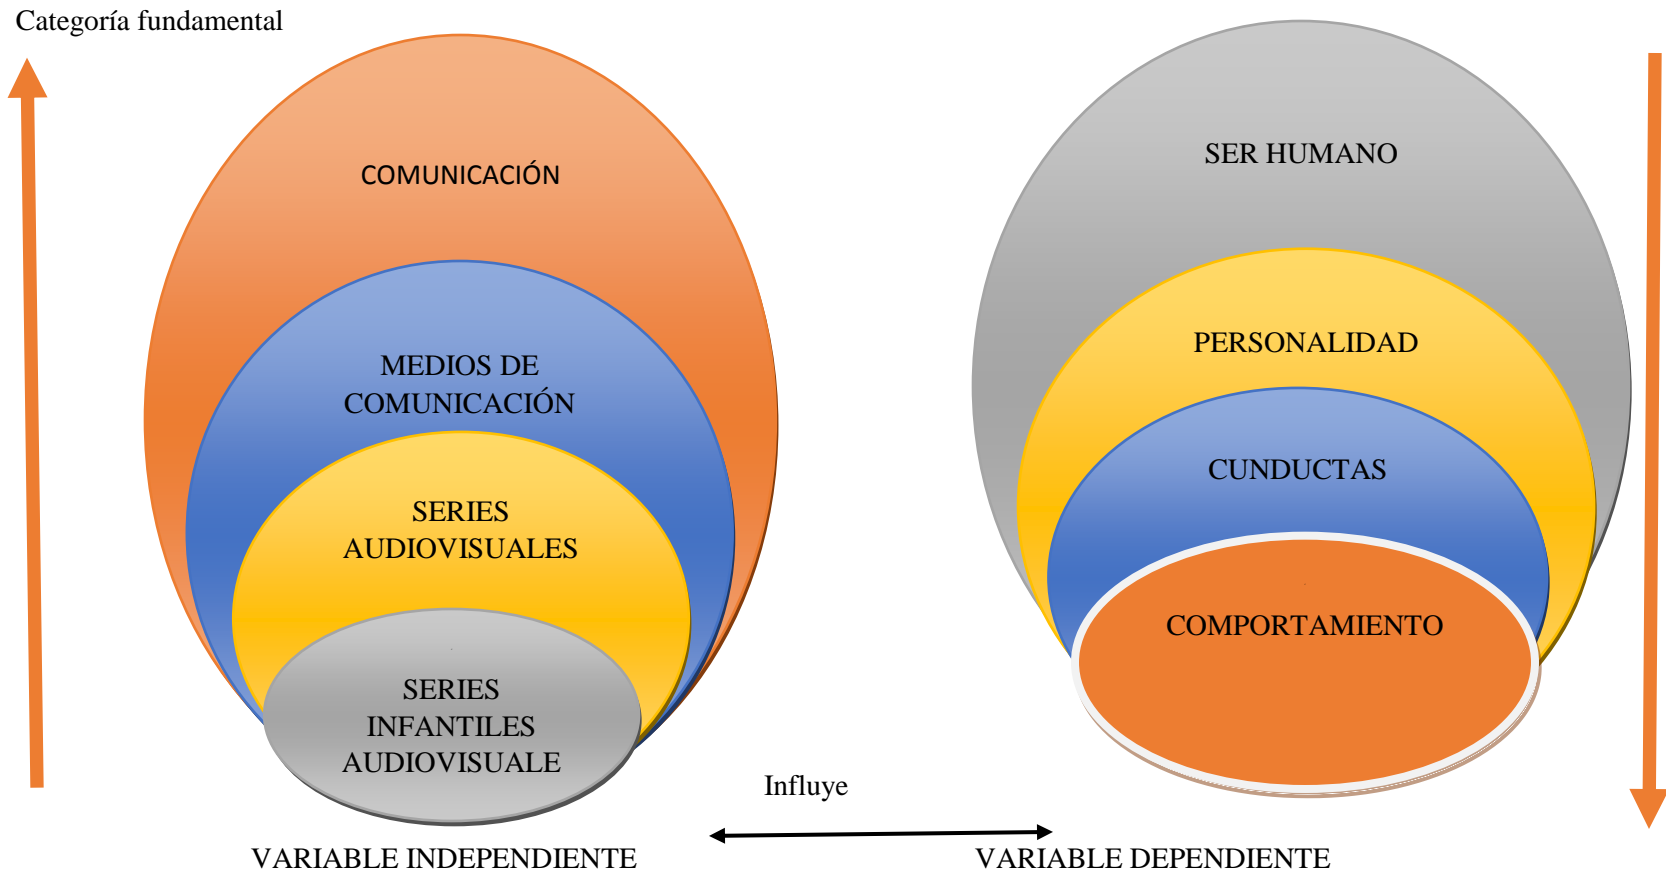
Categoría fundamental

COMUNICACIÓN

MEDIOS DE COMUNICACIÓN

SERIES AUDIOVISUALES

SERIES INFANTILES AUDIOVISUALE

SER HUMANO

PERSONALIDAD

CUNDUCTAS

COMPORTAMIENTO

Influye

VARIABLE INDEPENDIENTE

VARIABLE DEPENDIENTE